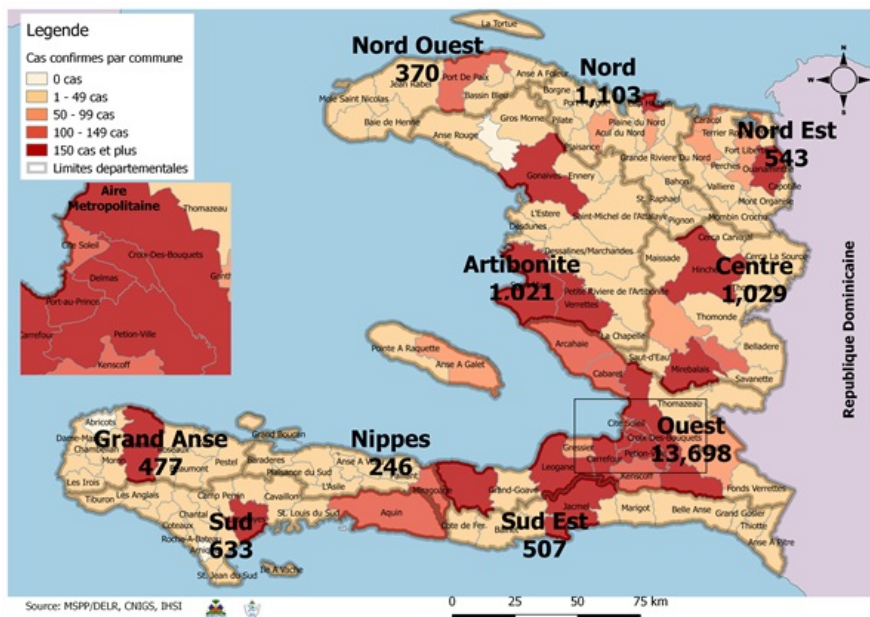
Legende
Cas confirmes par commune
0 cas
1 - 49 cas
50 - 99 cas
100 - 149 cas
150 cas et plus
Limites departementales

Aire Metropolitaine
Thomazeau
Cite Soleil
Croix-Des-Bouquets
Delmas
Port-au-Prince
Carrefour
Petion-Ville
Kenscoff
Ganthier

La Tortue
Nord Ouest
370
Port De Paix
Jean Rabel
Mole Saint Nicolas
Bassin Bleu
Anse A Foleur
Borgne
Baie de Henne
Anse Rouge
Gros Morne
Nord
1,103
Plaine du Nord
Acul du Nord
Pilate
Plaisance
Caracol
Terrier Rouge
Nord Est
543
Fort Liberte
Ouanaminthe
Capotille
Grande Riviere Du Nord
Bahon
Vallière
Mont Organise
St. Raphael
Pignon
Mombin Crochu
Gonaives
Ennery
L'Estere
Saint-Michel de l'Attalaye
Desdunes
Dessalines/Marchandes
Cerca Carvajal
Cerca La Source
Maissade
Hinche
Artibonite
1,021
Centre
1,029
Petite Riviere de l'Artibonite
Verrettes
Thomonde
La Chapelle
Arcahaie
Saut-d'Eau
Belladere
Mirebalais
Savanette
Pointe A Raquette
Anse A Galet
Cabaret
Republique Dominicaine
Thomazeau
Abricots
Dame-Marie
Chambellan
Grand Anse
477
Moron
Beaumont
Grand Boucan
Nippes
246
Pestel
Baraderes
Plaisance du Sud
Anse A Veau
L'Asile
Les Irois
Tiburon
Les Anglais
Camp Perrin
Cavaillon
Chantal
Sud
633
St. Louis du Sud
Aquin
Roche-A-Bateau
St. Jean du Sud
Ile A Vache
Miragoane
Petit Goave
Grand-Goave
Cote de Fer
Leogane
Gressier
Cite Soleil
Croix-Des-Bouquets
Carrefour
Petion
Kenscoff
Ouest
13,698
Sud Est
507
Jacmel
Marigot
Belle Anse
Grand Gosier
Thiotte
Fonds Verrettes
Anse A Pitre
Source: MSPP/DELR, CNIGS, IHSI
0 25 50 75 km
N
W E
S